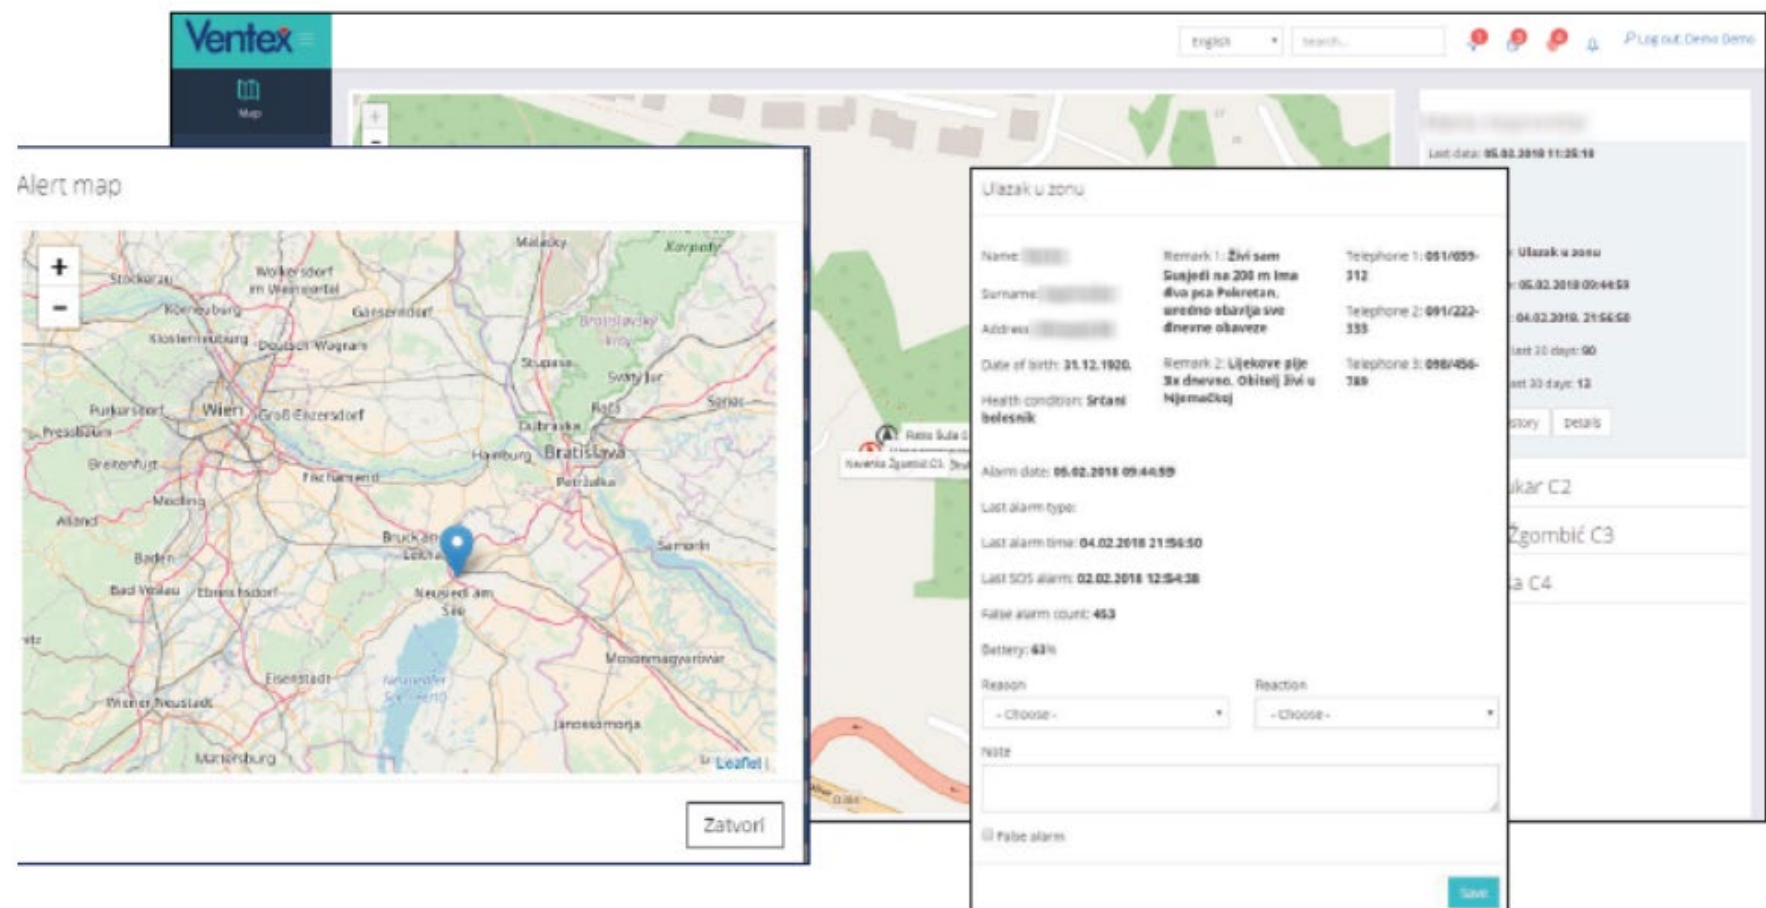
Ventex

Map

English

Search...

Log out Demo Demo

Last data: 05.02.2018 11:25:18

Ulazak u zonu

05.02.2018 09:44:59

04.02.2018. 21:56:50

last 30 days: 90

last 30 days: 13

story

Details

kar C2

Žgombić C3

a C4

Alert map

Malacky

Stockerau

Wolkersdorf im Weinviertel

Korneuburg

Gänserndorf

Klosterneuburg

Deutsch-Wagram

Stupava

Svätý Jur

Purkersdorf

Wien

Groß-Enzersdorf

Pressbaum

Rača

Senec

Dúbravka

Bratislava

Hainburg

Breitenfurt

Fischamend

Petržalka

Mödling

Alland

Bruck an der Leitha

Šamorín

Baden

Bad Vöslau

Ebreichsdorf

Neusiedl am See

Mosonmagyaróvár

Eisenstadt

Wiener Neustadt

Jánossomorja

Mattersburg

Leaflet

Zatvori

Ulazak u zonu

Name:

Surname:

Address:

Date of birth: 31.12.1920.

Health condition: Srčani bolesnik

Remark 1: Živi sam Susjedi na 200 m ima dva psa Pokretan, uredno obavlja sve dnevne obaveze

Remark 2: Lijekove pije 3x dnevno. Obitelj živi u Njemačkoj

Telephone 1: 051/059-312

Telephone 2: 091/222-333

Telephone 3: 098/456-789

Alarm date: 05.02.2018 09:44:59

Last alarm type:

Last alarm time: 04.02.2018 21:56:50

Last SOS alarm: 02.02.2018 12:54:38

False alarm count: 453

Battery: 63%

Reason

- Choose -

Reaction

- Choose -

Note

False alarm

Save